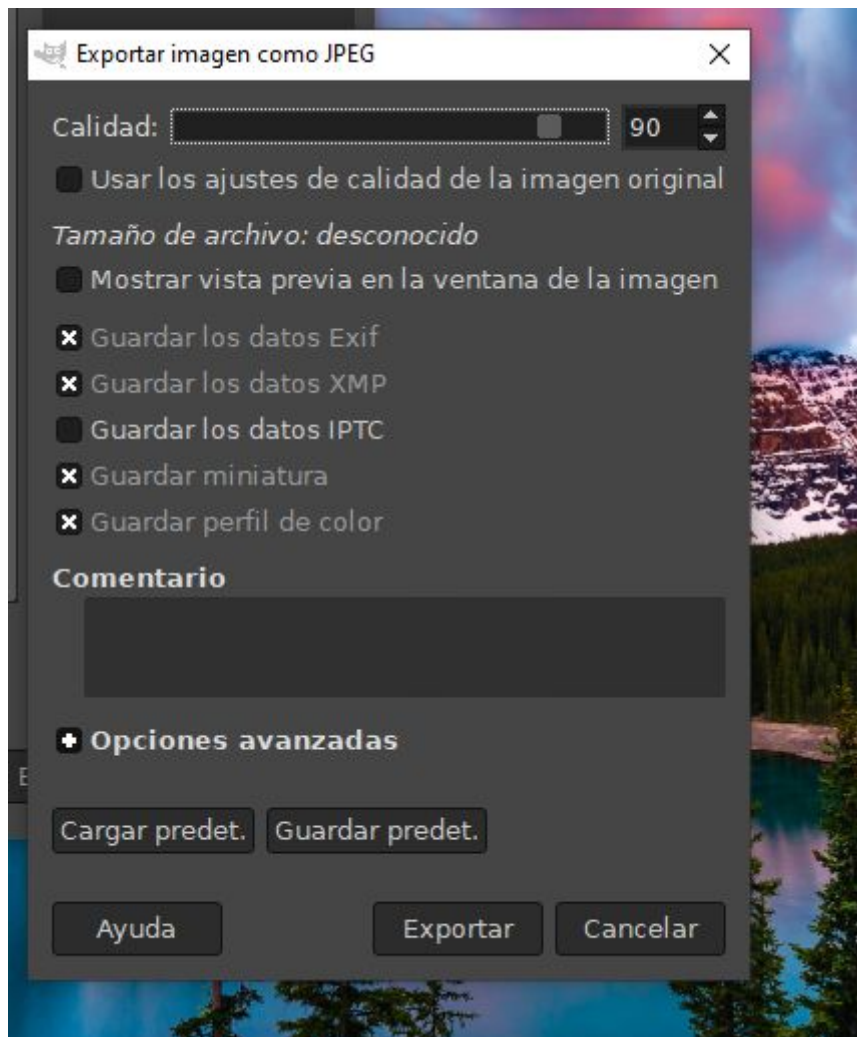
Exportar imagen como JPEG

Calidad: 90

Usar los ajustes de calidad de la imagen original

Tamaño de archivo: desconocido

Mostrar vista previa en la ventana de la imagen

Guardar los datos Exif

Guardar los datos XMP

Guardar los datos IPTC

Guardar miniatura

Guardar perfil de color

Comentario

Opciones avanzadas

Cargar predet.
Guardar predet.

Ayuda
Exportar
Cancelar